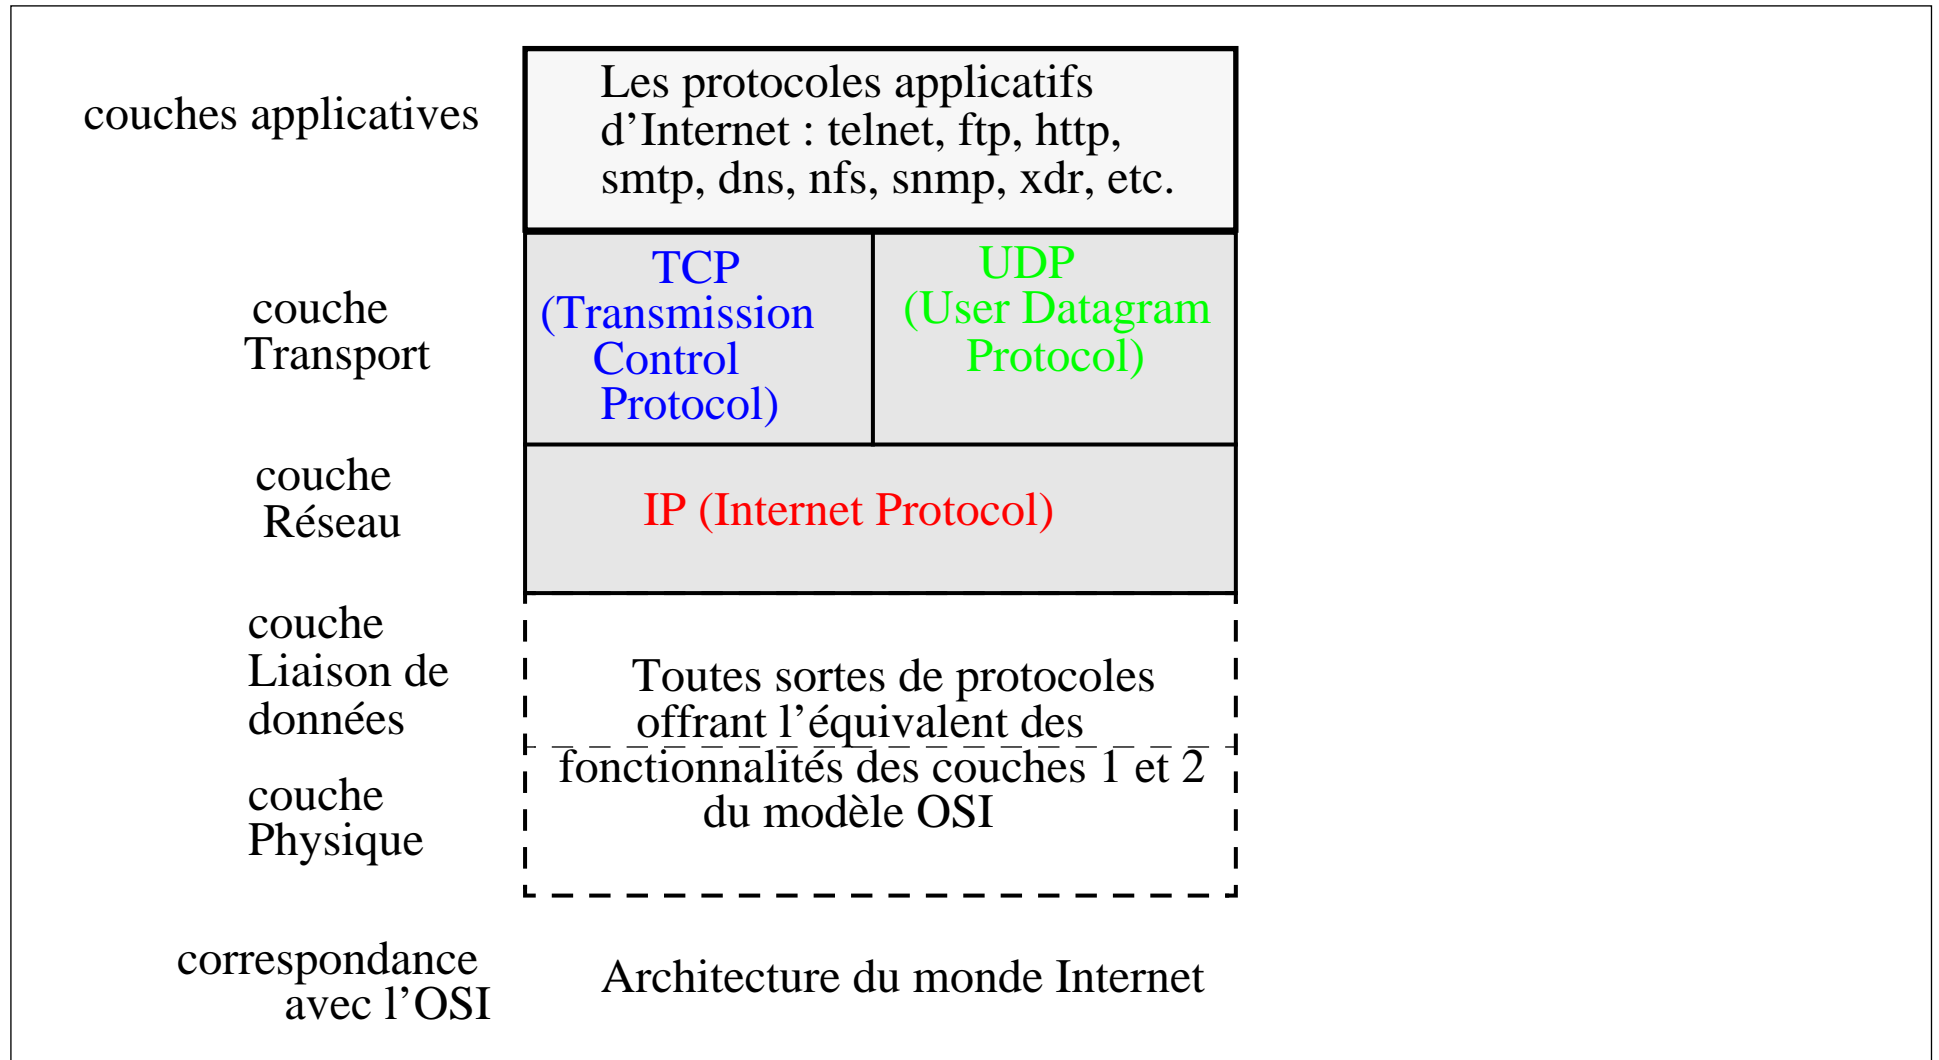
couches applicatives

Les protocoles applicatifs d’Internet : telnet, ftp, http, smtp, dns, nfs, snmp, xdr, etc.

couche Transport

TCP (Transmission Control Protocol)

UDP (User Datagram Protocol)

couche Réseau

IP (Internet Protocol)

couche Liaison de données

couche Physique

Toutes sortes de protocoles offrant l’équivalent des fonctionnalités des couches 1 et 2 du modèle OSI

correspondance avec l’OSI

Architecture du monde Internet